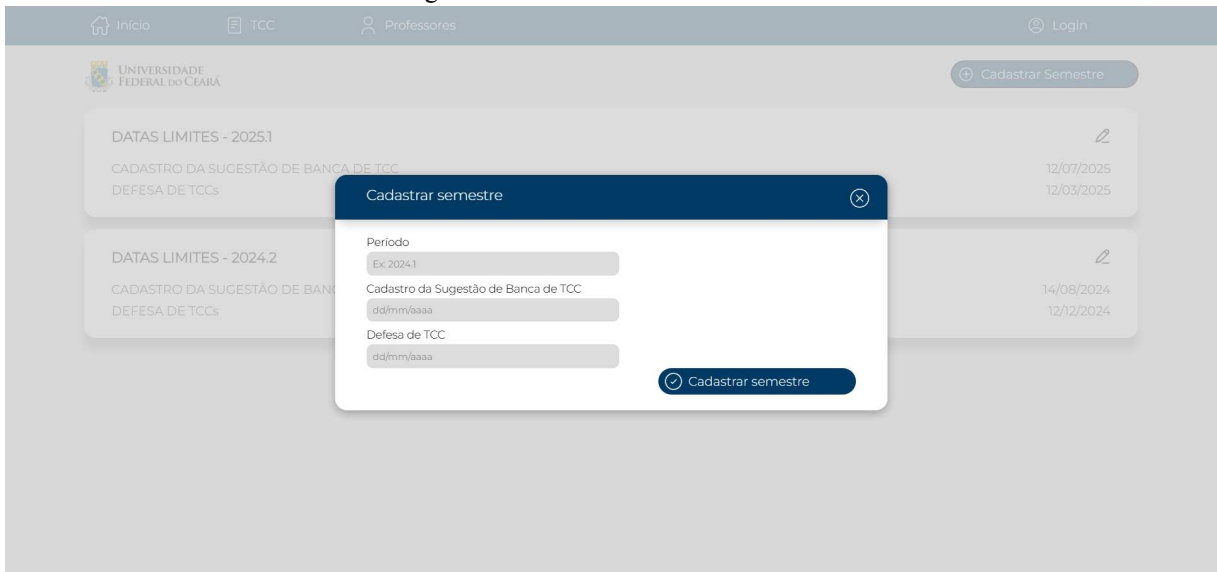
Início TCC Professores Login

UNIVERSIDADE FEDERAL DO CEARÁ

Cadastrar Semestre

DATAS LIMITES - 2025.1

CADASTRO DA SUGESTÃO DE BANCA DE TCC 12/07/2025
DEFESA DE TCCs 12/03/2025

DATAS LIMITES - 2024.2

CADASTRO DA SUGESTÃO DE BANC 14/08/2024
DEFESA DE TCCs 12/12/2024

Cadastrar semestre

Período
Ex: 2024.1
Cadastro da Sugestão de Banca de TCC
dd/mm/aaaa
Defesa de TCC
dd/mm/aaaa

Cadastrar semestre